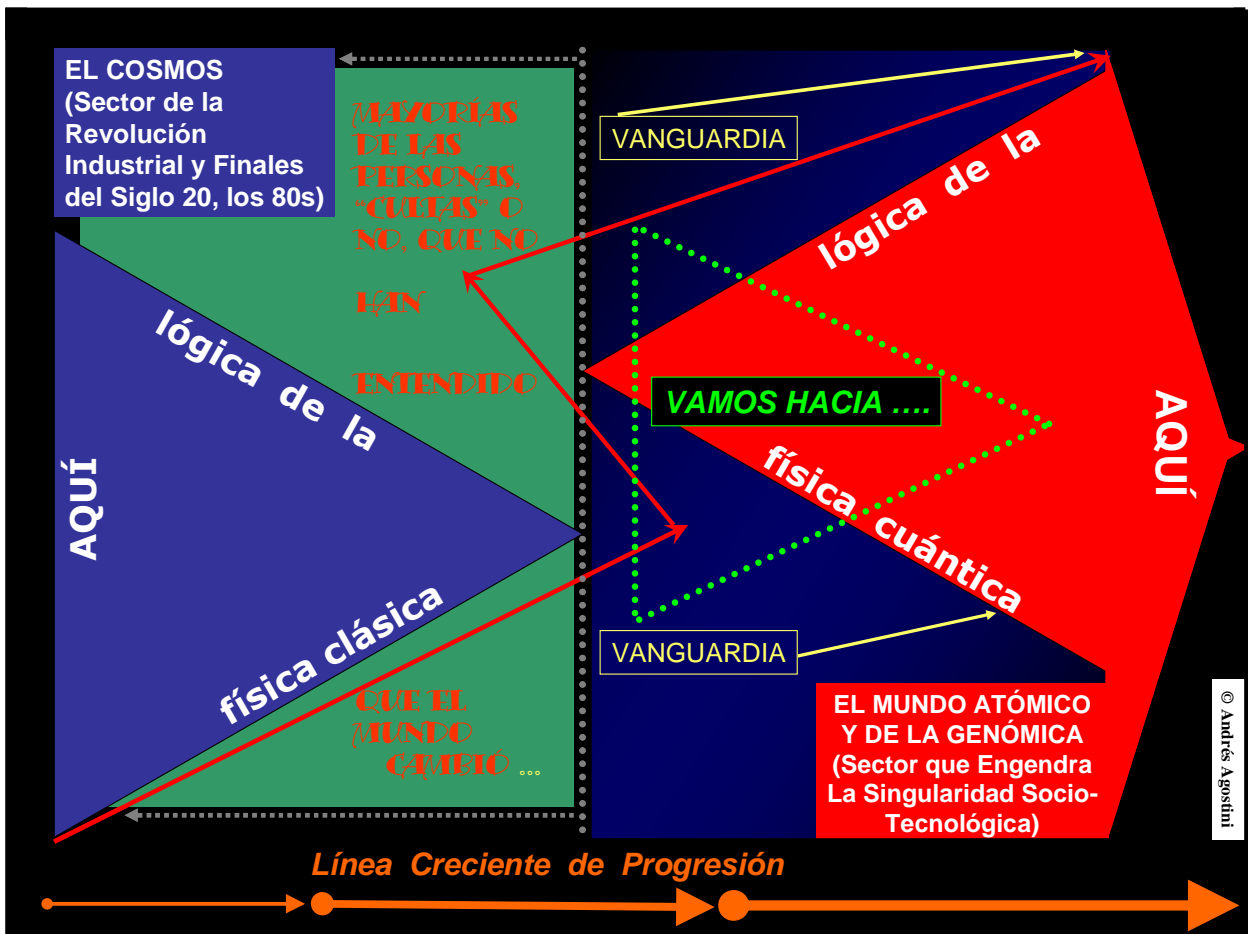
EL COSMOS (Sector de la Revolución Industrial y Finales del Siglo 20, los 80s)

MAYORÍAS DE LAS PERSONAS, "CULTAS" O NO, QUE NO

HAN

ENTENDIDO

QUE EL MUNDO CAMBIÓ ...

AQUÍ

lógica de la

física clásica

VANGUARDIA

lógica de la

VAMOS HACIA ....

física cuántica

AQUÍ

VANGUARDIA

EL MUNDO ATÓMICO Y DE LA GENÓMICA (Sector que Engendra La Singularidad Socio-Tecnológica)

© Andrés Agostini

Línea Creciente de Progresión